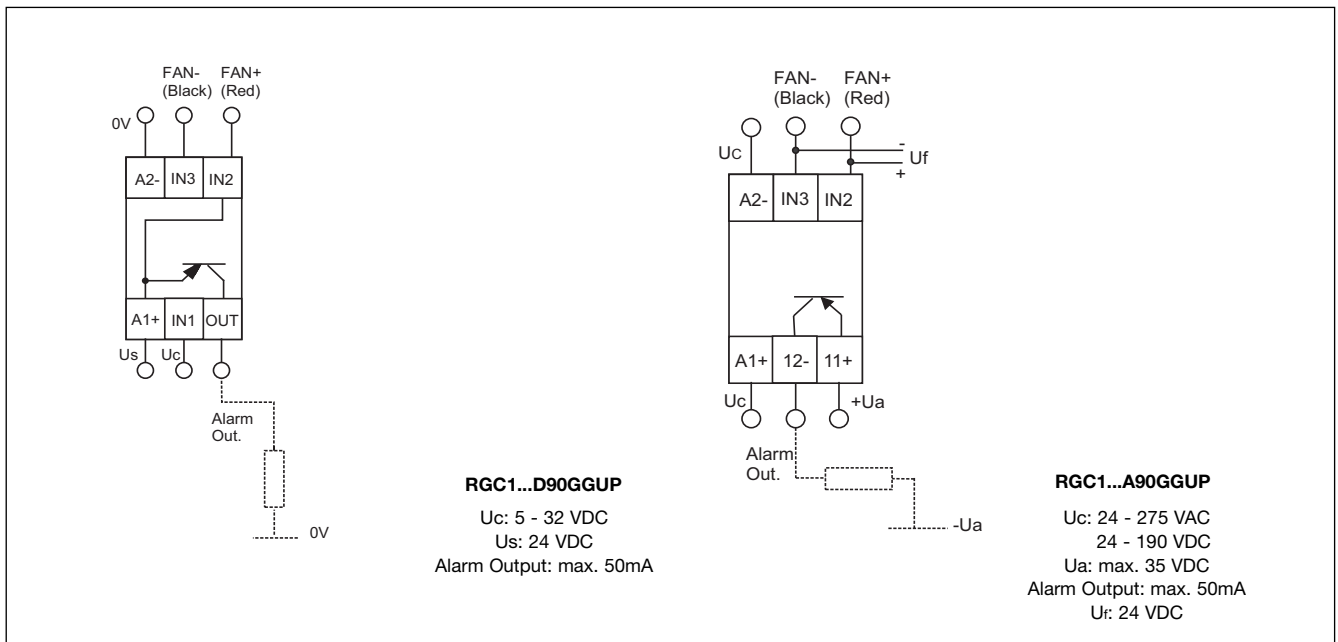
FAN- (Black) FAN+ (Red)

0V

A2- IN3 IN2

A1+ IN1 OUT

Us Uc

Alarm Out.

0V

RGC1...D90GGUP

Uc: 5 - 32 VDC
Us: 24 VDC
Alarm Output: max. 50mA

FAN- (Black) FAN+ (Red)

Uc

-
Uf
+

A2- IN3 IN2

A1+ 12- 11+

Uc +Ua

Alarm Out.

-Ua

RGC1...A90GGUP

Uc: 24 - 275 VAC
24 - 190 VDC
Ua: max. 35 VDC
Alarm Output: max. 50mA
Uf: 24 VDC